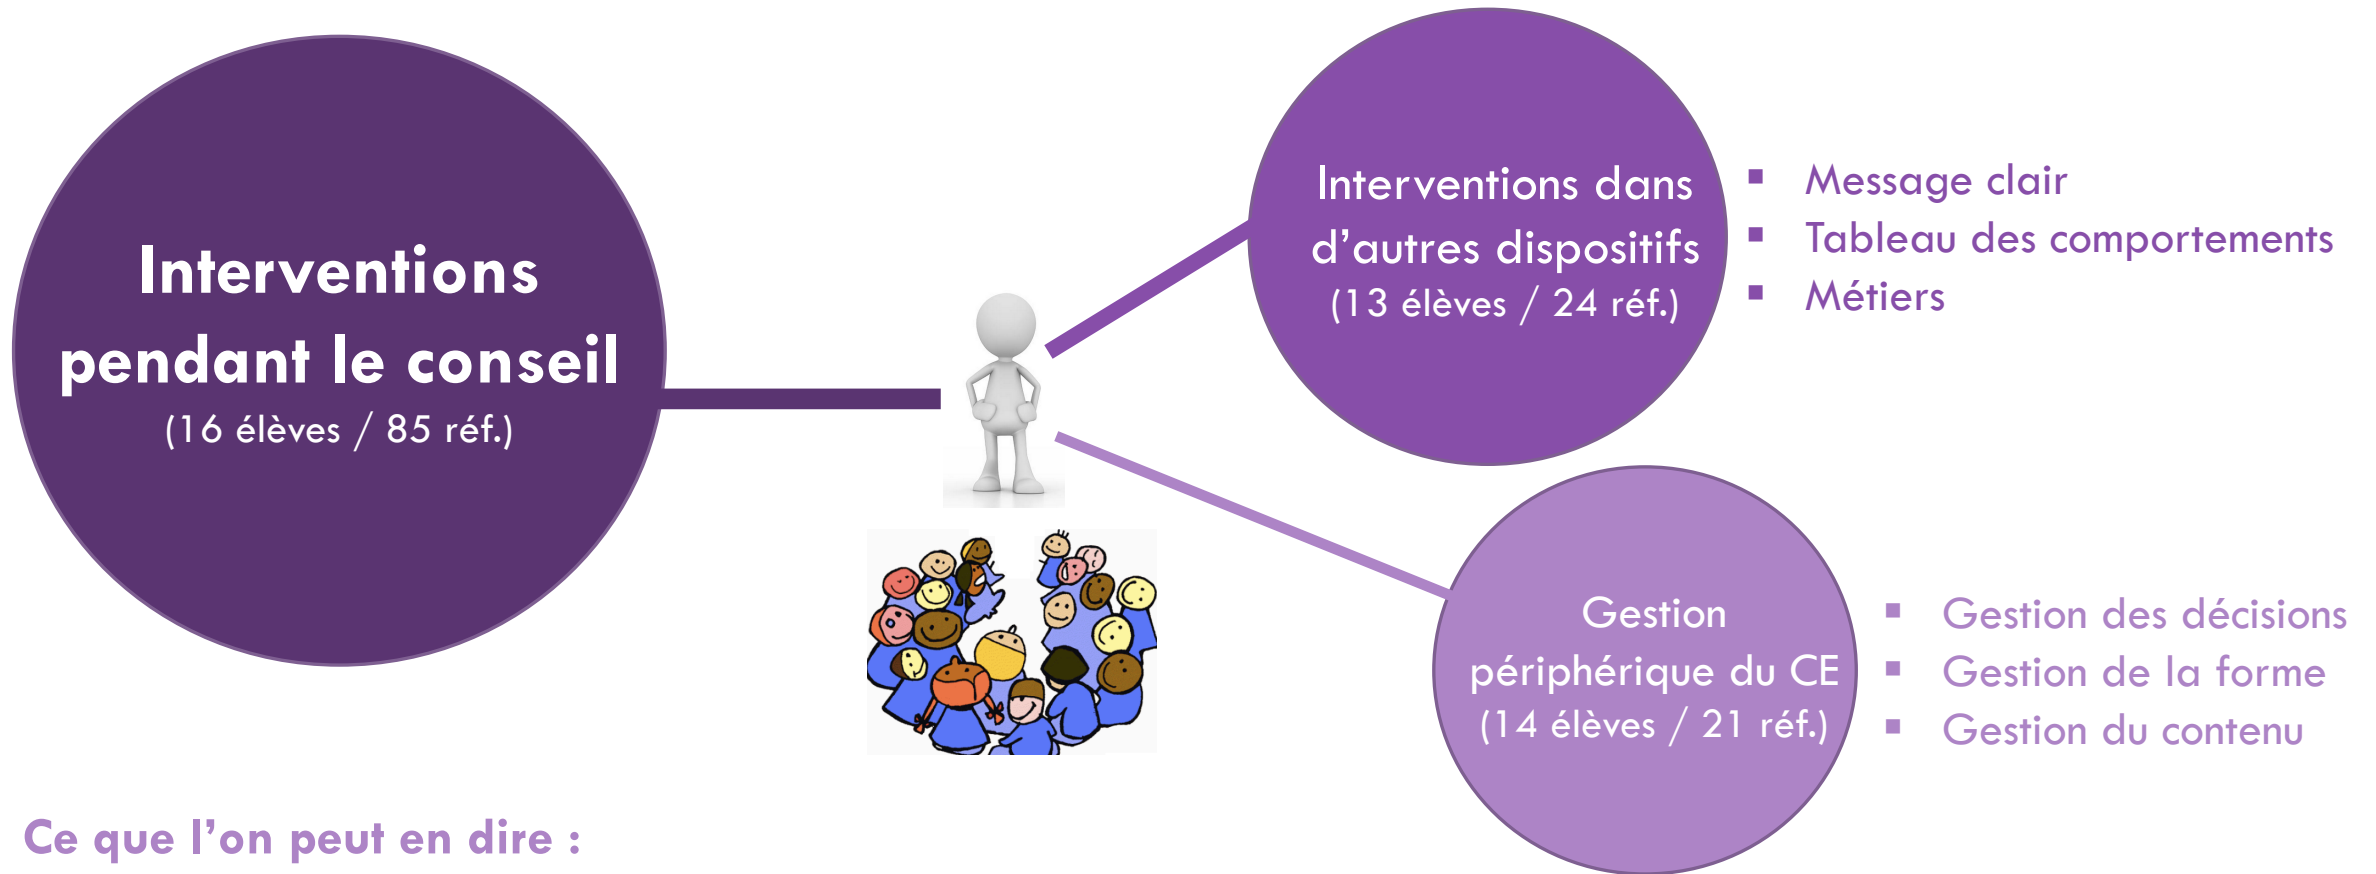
Interventions pendant le conseil
(16 élèves / 85 réf.)

Interventions dans d'autres dispositifs
(13 élèves / 24 réf.)

- Message clair
- Tableau des comportements
- Métiers

Gestion périphérique du CE
(14 élèves / 21 réf.)

- Gestion des décisions
- Gestion de la forme
- Gestion du contenu

Ce que l'on peut en dire :